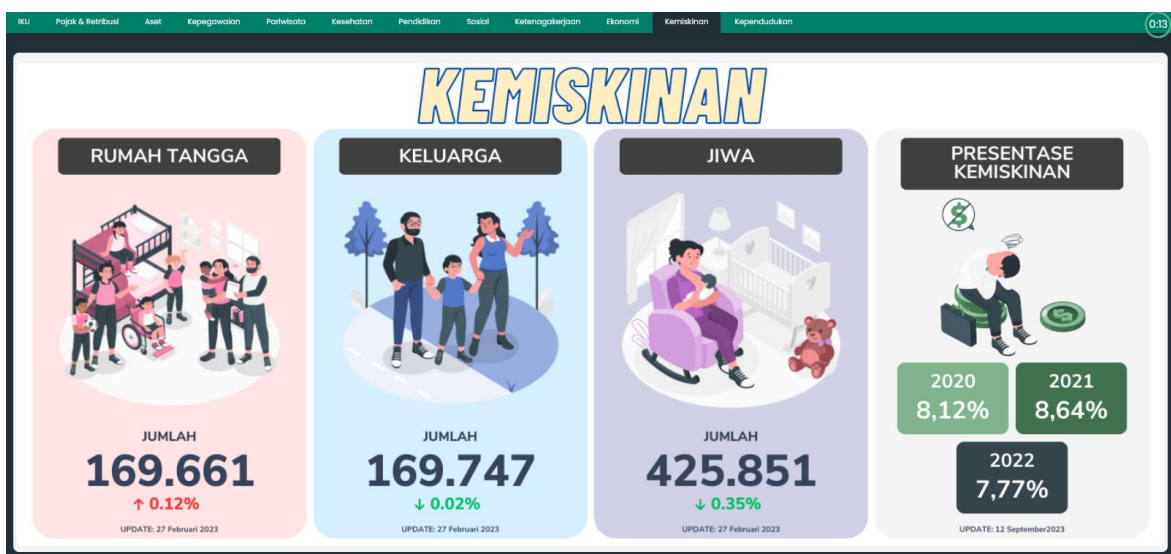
IKU Pajak & Retribusi Aset Kepegawaian Pariwisata Kesehatan Pendidikan Sosial Ketenagakerjaan Ekonomi Kemiskinan Kependudukan

0:13

KEMISKINAN

RUMAH TANGGA

JUMLAH
169.661
↑ 0.12%
UPDATE: 27 Februari 2023

KELUARGA

JUMLAH
169.747
↓ 0.02%
UPDATE: 27 Februari 2023

JIWA

JUMLAH
425.851
↓ 0.35%
UPDATE: 27 Februari 2023

PRESENTASE KEMISKINAN

2020
8,12%

2021
8,64%

2022
7,77%

UPDATE: 12 September2023